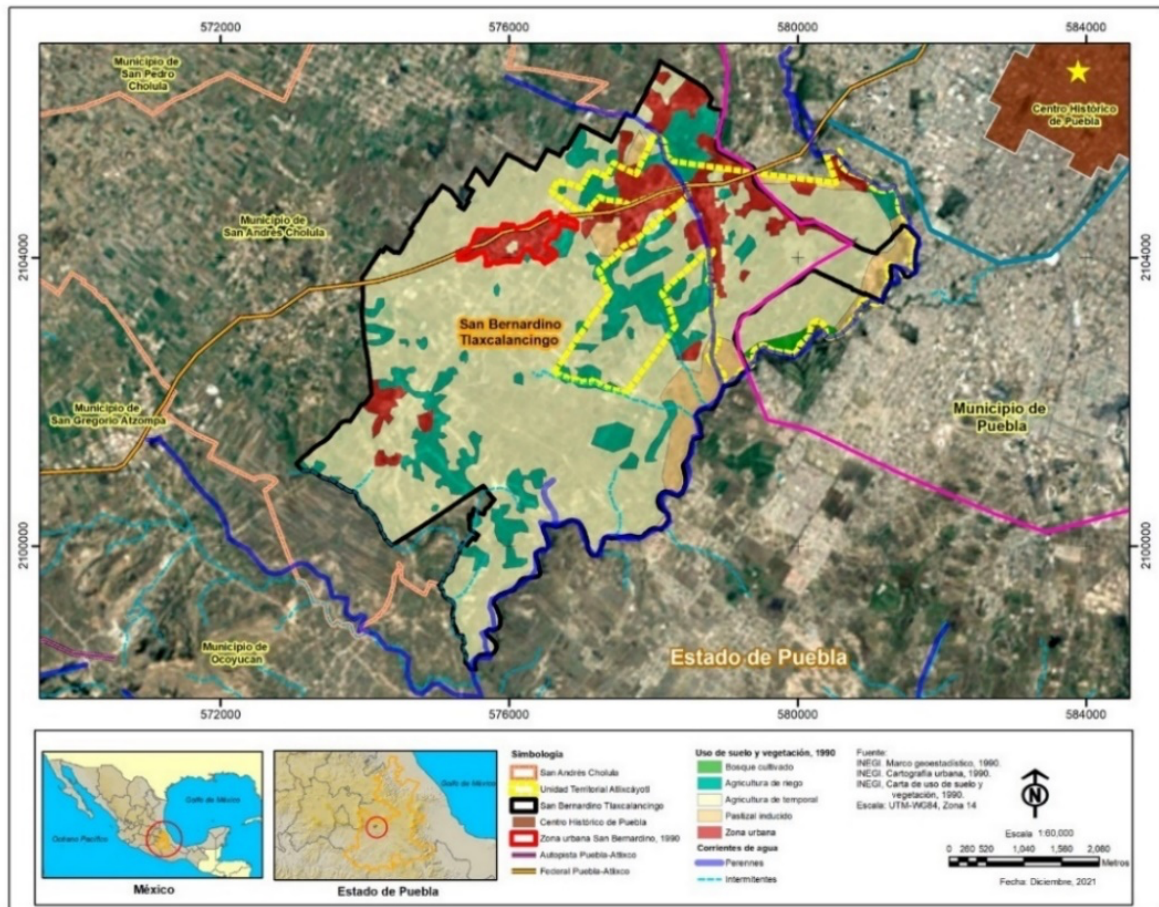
572000
576000
580000
584000

Municipio de San Pedro Cholula

Centro Histórico de Puebla

Municipio de San Andrés Cholula

2104000

2104000

San Bernardino Tlaxcalancingo

Municipio de San Gregorio Atzompa

Municipio de Puebla

2100000

2100000

Municipio de Ocoyucan

Estado de Puebla

572000
576000
580000
584000

Océano Pacífico
Golfo de México
México

Golfo de México
Estado de Puebla

Simbología
San Andrés Cholula
Unidad Territorial Atlixcáyotl
San Bernardino Tlaxcalancingo
Centro Histórico de Puebla
Zona urbana San Bernardino, 1990
Autopista Puebla-Atlixco
Federal Puebla-Atlixco

Uso de suelo y vegetación, 1990
Bosque cultivado
Agricultura de riego
Agricultura de temporal
Pastizal inducido
Zona urbana
Corrientes de agua
Perennes
Intermitentes

Fuente:
INEGI. Marco geoestadístico, 1990.
INEGI. Cartografía urbana, 1990.
INEGI. Carta de uso de suelo y vegetación, 1990.
Escala: UTM-WG84, Zona 14

N

Escala 1:60,000
0 260 520 1,040 1,560 2,080
Metros
Fecha: Diciembre, 2021